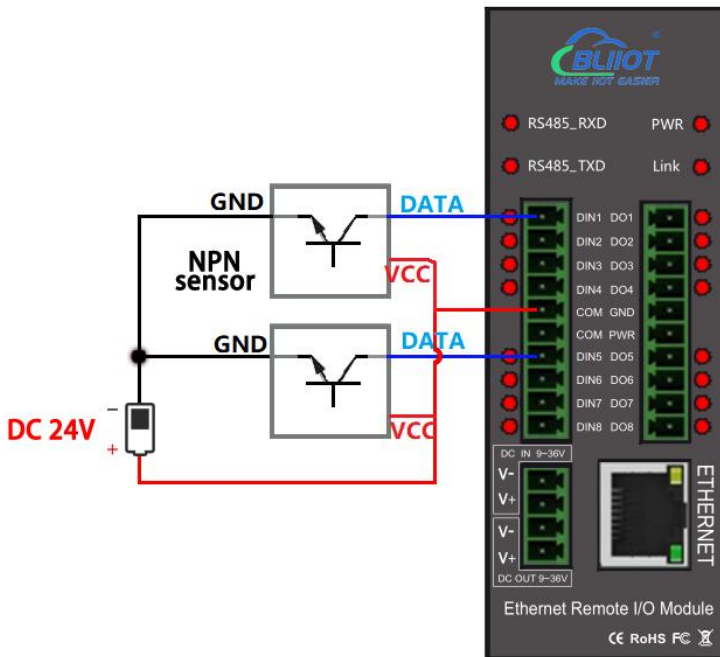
BLIIOT
MAKE IIOT EASIER

RS485_RXD
PWR
RS485_TXD
Link

GND
DATA
NPN sensor
VCC
GND
DATA
VCC
DC 24V
-
+

DIN1 DO1
DIN2 DO2
DIN3 DO3
DIN4 DO4
COM GND
COM PWR
DIN5 DO5
DIN6 DO6
DIN7 DO7
DIN8 DO8

DC IN 9~36V
V-
V+
V-
V+
DC OUT 9~36V

ETHERNET

Ethernet Remote I/O Module
CE RoHS FC